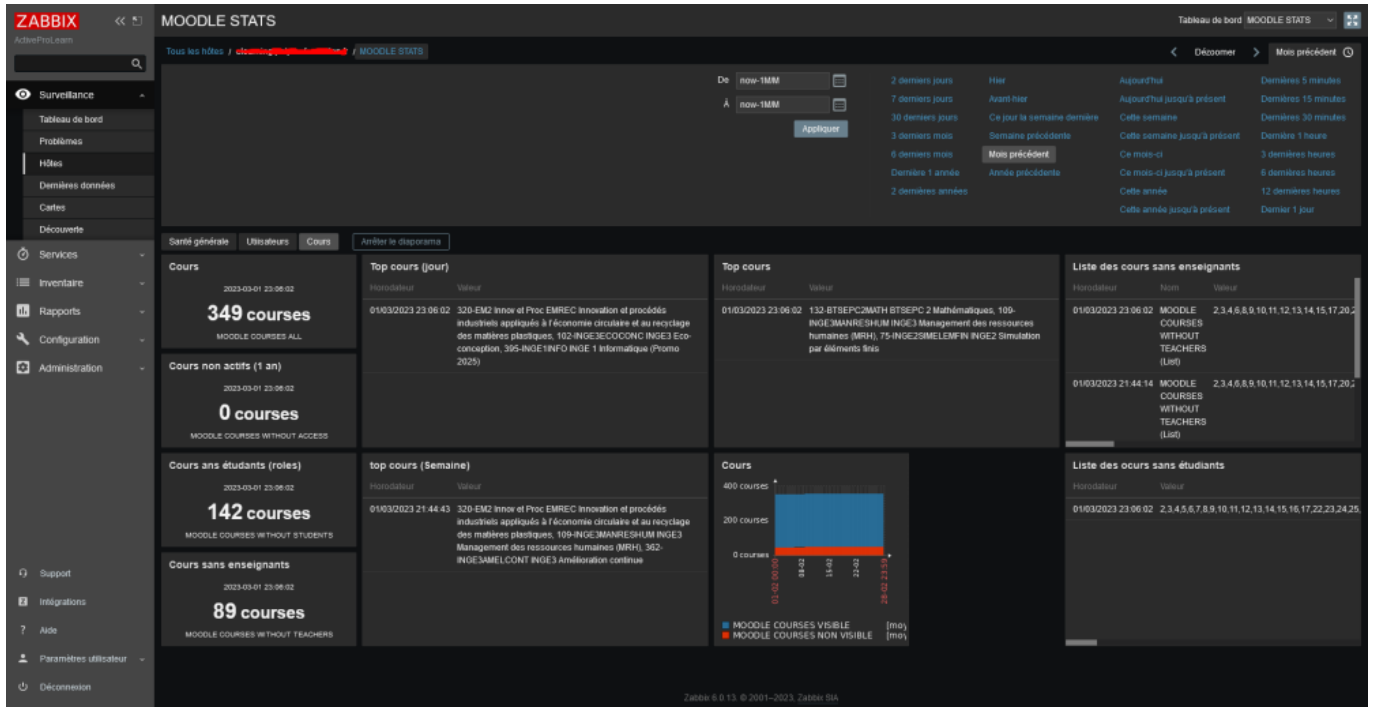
ZABBIX
ActiveProLearn

Surveillance
Tableau de bord
Problèmes
Hôtes
Dernières données
Cartes
Découverte
Services
Inventaire
Rapports
Configuration
Administration

Support
Intégrations
Aide
Paramètres utilisateur
Déconnexion

MOODLE STATS

Tableau de bord MOODLE STATS

Tous les hôtes / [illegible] / MOODLE STATS

Dézoomer Mois précédent

De now-1M/M
À now-1M/M
Appliquer

2 derniers jours
7 derniers jours
30 derniers jours
3 derniers mois
6 derniers mois
Dernière 1 année
2 dernières années

Hier
Avant-hier
Ce jour la semaine dernière
Semaine précédente
Mois précédent
Année précédente

Aujourd'hui
Aujourd'hui jusqu'à présent
Cette semaine
Cette semaine jusqu'à présent
Ce mois-ci
Ce mois-ci jusqu'à présent
Cette année
Cette année jusqu'à présent

Dernières 5 minutes
Dernières 15 minutes
Dernières 30 minutes
Dernière 1 heure
3 dernières heures
6 dernières heures
12 dernières heures
Dernier 1 jour

Santé générale Utilisateurs Cours Arrêter le diaporama

Cours
2023-03-01 23:06:02
349 courses
MOODLE COURSES ALL

Cours non actifs (1 an)
2023-03-01 23:06:02
0 courses
MOODLE COURSES WITHOUT ACCESS

Cours ans étudiants (roles)
2023-03-01 23:06:02
142 courses
MOODLE COURSES WITHOUT STUDENTS

Cours sans enseignants
2023-03-01 23:06:02
89 courses
MOODLE COURSES WITHOUT TEACHERS

Top cours (jour)
| Horodateur | Valeur |
|---|---|
| 01/03/2023 23:06:02 | 320-EM2 Innov et Proc EMREC Innovation et procédés industriels appliqués à l'économie circulaire et au recyclage des matières plastiques, 102-INGE3ECOCONC INGE3 Eco-conception, 395-INGE1INFO INGE 1 Informatique (Promo 2025) |

Top cours
| Horodateur | Valeur |
|---|---|
| 01/03/2023 23:06:02 | 132-BTSEPC2MATH BTSEPC 2 Mathématiques, 109-INGE3MANRESHUM INGE3 Management des ressources humaines (MRH), 75-INGE2SIMELEMFIN INGE2 Simulation par éléments finis |

Liste des cours sans enseignants
| Horodateur | Nom | Valeur |
|---|---|---|
| 01/03/2023 23:06:02 | MOODLE COURSES WITHOUT TEACHERS (List) | 2,3,4,6,8,9,10,11,12,13,14,15,17,20,2 |
| 01/03/2023 21:44:14 | MOODLE COURSES WITHOUT TEACHERS (List) | 2,3,4,6,8,9,10,11,12,13,14,15,17,20,2 |

top cours (Semaine)
| Horodateur | Valeur |
|---|---|
| 01/03/2023 21:44:43 | 320-EM2 Innov et Proc EMREC Innovation et procédés industriels appliqués à l'économie circulaire et au recyclage des matières plastiques, 109-INGE3MANRESHUM INGE3 Management des ressources humaines (MRH), 362-INGE3AMELCONT INGE3 Amélioration continue |

Cours
400 courses
200 courses
0 courses
01-02 00:00
08-02
15-02
22-02
28-02 23:59
MOODLE COURSES VISIBLE [moy
MOODLE COURSES NON VISIBLE [moy

Liste des ocurs sans étudiants
| Horodateur | Valeur |
|---|---|
| 01/03/2023 23:06:02 | 2,3,4,5,6,7,8,9,10,11,12,13,14,15,16,17,22,23,24,25, |

Zabbix 6.0.13. © 2001–2023, Zabbix SIA